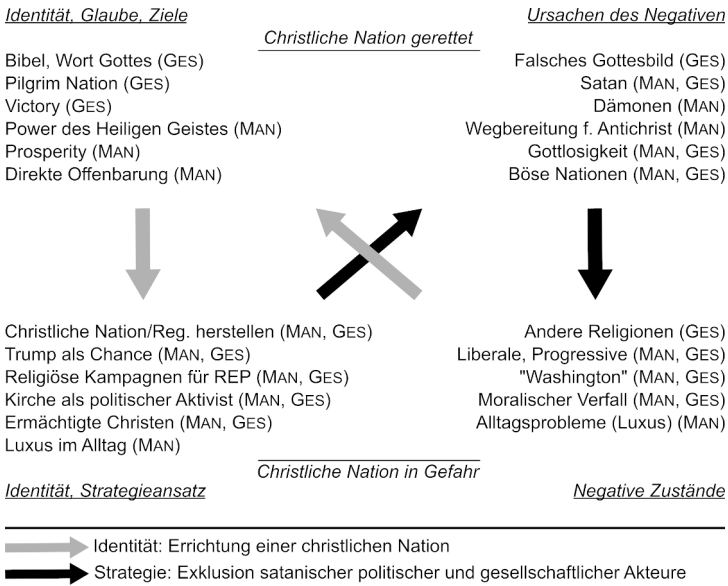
Identität, Glaube, Ziele

Christliche Nation gerettet

Ursachen des Negativen

Bibel, Wort Gottes (GES)
Pilgrim Nation (GES)
Victory (GES)
Power des Heiligen Geistes (MAN)
Prosperity (MAN)
Direkte Offenbarung (MAN)

Falsches Gottesbild (GES)
Satan (MAN, GES)
Dämonen (MAN)
Wegbereitung f. Antichrist (MAN)
Gottlosigkeit (MAN, GES)
Böse Nationen (MAN, GES)

Christliche Nation/Reg. herstellen (MAN, GES)
Trump als Chance (MAN, GES)
Religiöse Kampagnen für REP (MAN, GES)
Kirche als politischer Aktivist (MAN, GES)
Ermächtigte Christen (MAN, GES)
Luxus im Alltag (MAN)

Andere Religionen (GES)
Liberale, Progressive (MAN, GES)
"Washington" (MAN, GES)
Moralischer Verfall (MAN, GES)
Alltagsprobleme (Luxus) (MAN)

Christliche Nation in Gefahr

Identität, Strategieansatz

Negative Zustände

Identität: Errichtung einer christlichen Nation
Strategie: Exklusion satanischer politischer und gesellschaftlicher Akteure